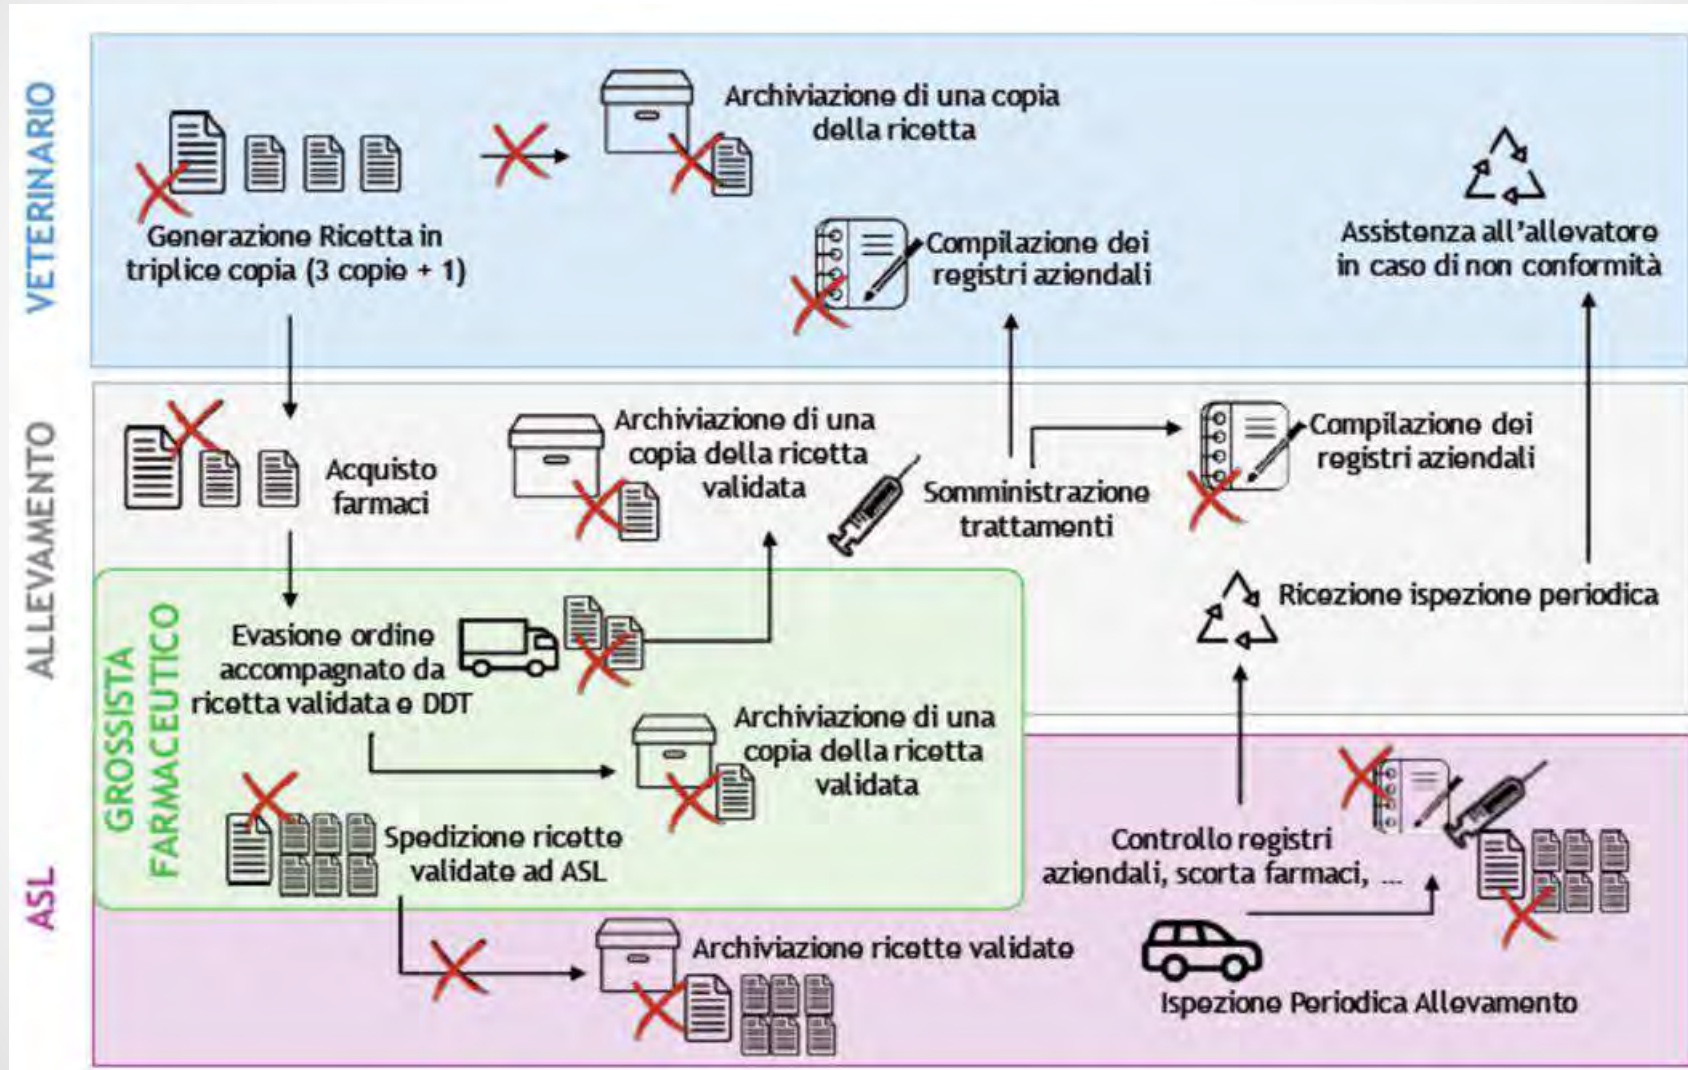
VETERINARIO

Generazione Ricetta in triplice copia (3 copie + 1)

Archiviazione di una copia della ricetta

Compilazione dei registri aziendali

Assistenza all'allevatore in caso di non conformità

ALLEVAMENTO

Acquisto farmaci

Archiviazione di una copia della ricetta validata

Somministrazione trattamenti

Compilazione dei registri aziendali

Ricezione ispezione periodica

GROSSISTA FARMACEUTICO

Evasione ordine accompagnato da ricetta validata e DDT

Archiviazione di una copia della ricetta validata

Spedizione ricette validate ad ASL

ASL

Controllo registri aziendali, scorta farmaci, ...

Archiviazione ricette validate

Ispezione Periodica Allevamento